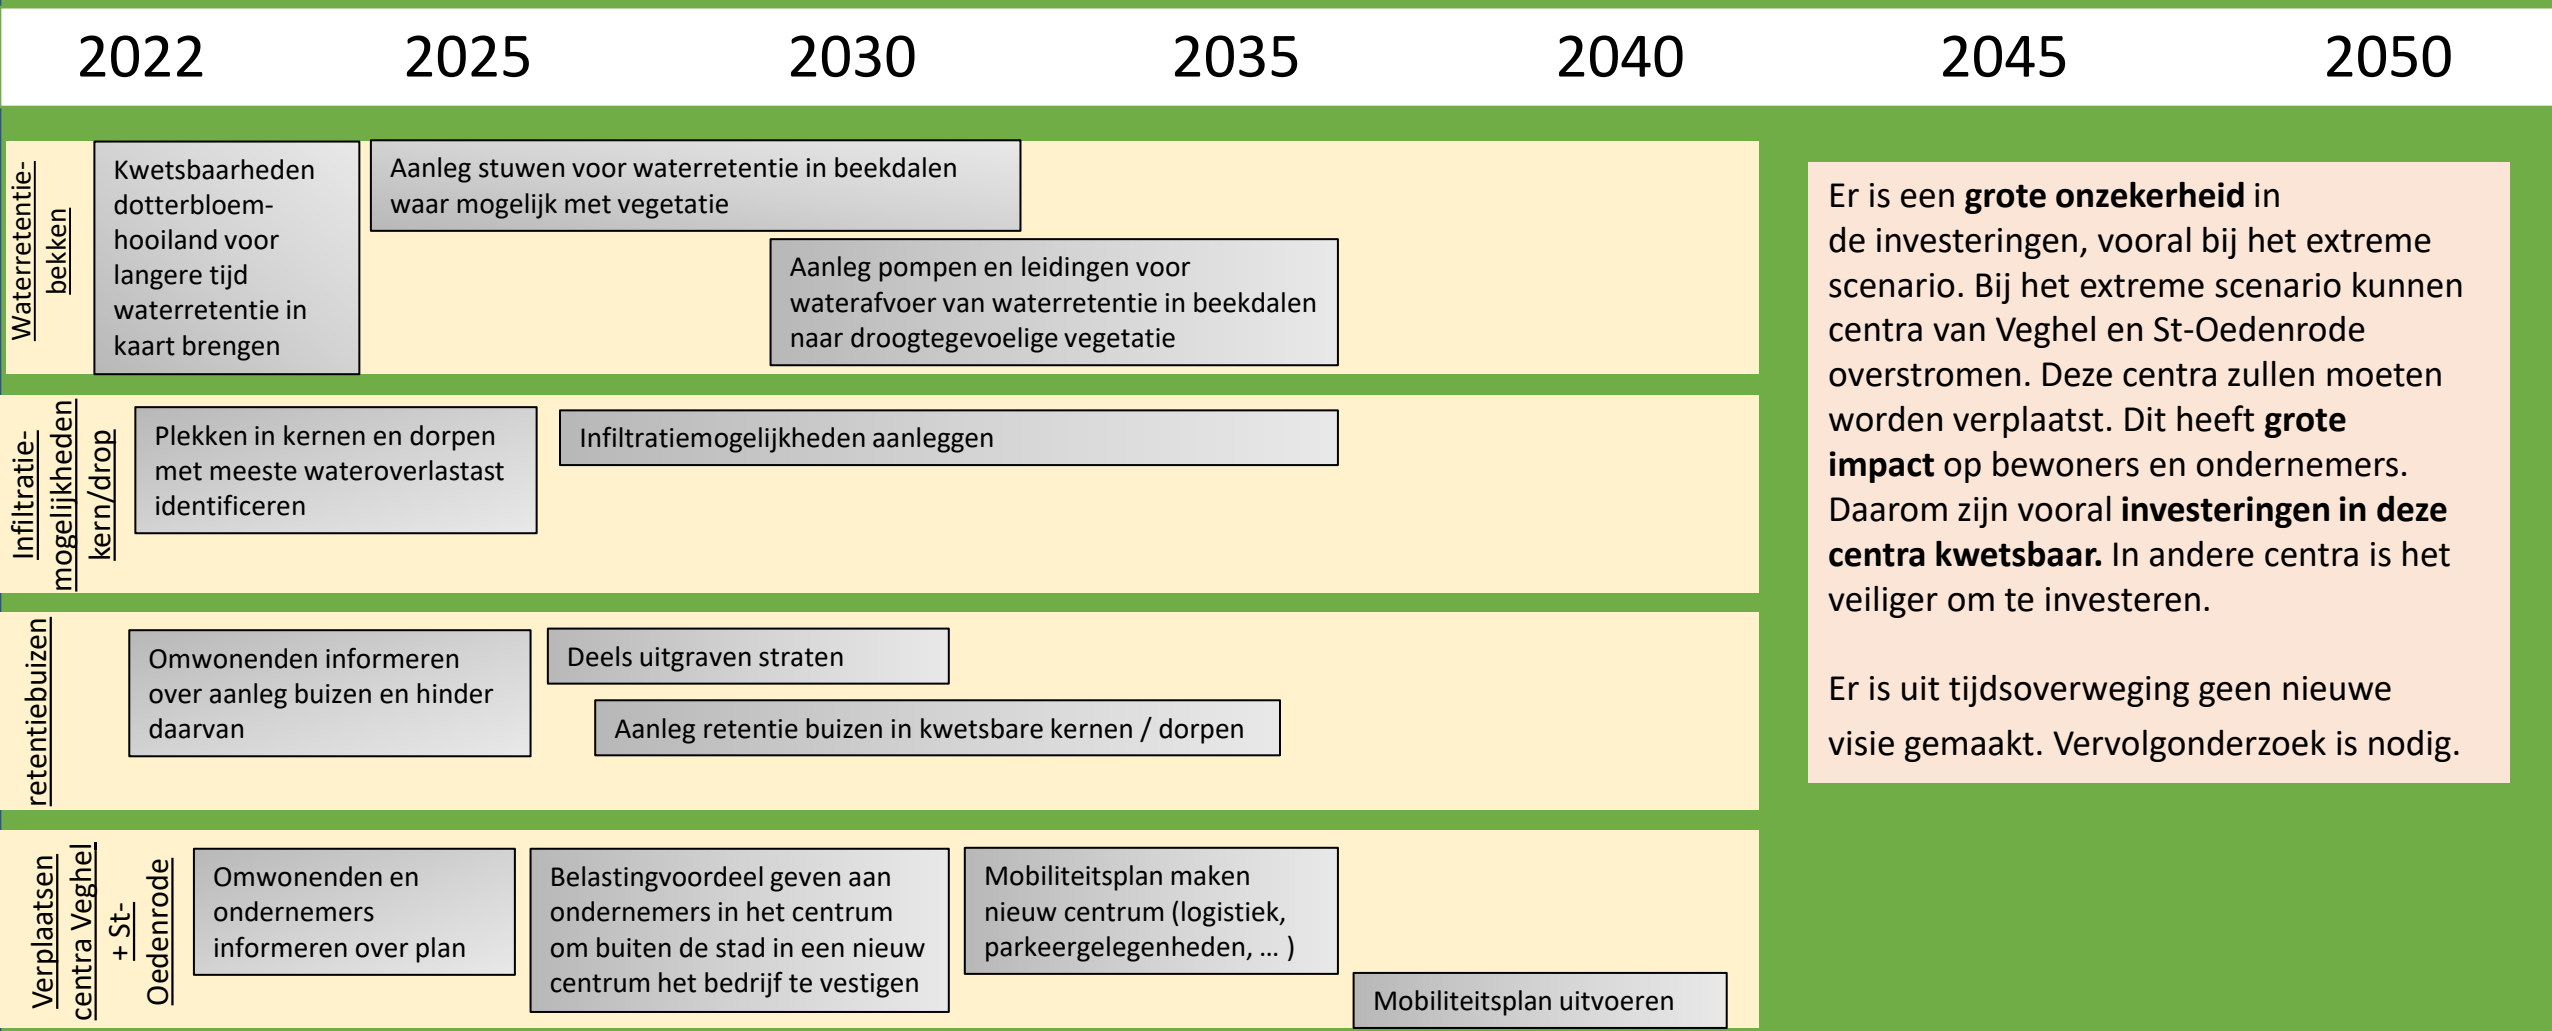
2022 2025 2030 2035 2040 2045 2050

Waterretentie-bekken

Kwetsbaarheden dotterbloem-hooiland voor langere tijd waterretentie in kaart brengen

Aanleg stuwen voor waterretentie in beekdalen waar mogelijk met vegetatie

Aanleg pompen en leidingen voor waterafvoer van waterretentie in beekdalen naar droogtegevoelige vegetatie

Infiltratie-mogelijkheden kern/drop

Plekken in kernen en dorpen met meeste wateroverlastast identificeren

Infiltratiemogelijkheden aanleggen

retentiebuizen

Omwonenden informeren over aanleg buizen en hinder daarvan

Deels uitgraven straten

Aanleg retentie buizen in kwetsbare kernen / dorpen

Verplaatsen centra Veghel + St-Oedenrode

Omwonenden en ondernemers informeren over plan

Belastingvoordeel geven aan ondernemers in het centrum om buiten de stad in een nieuw centrum het bedrijf te vestigen

Mobiliteitsplan maken nieuw centrum (logistiek, parkeergelegenheden, … )

Mobiliteitsplan uitvoeren

Er is een **grote onzekerheid** in de investeringen, vooral bij het extreme scenario. Bij het extreme scenario kunnen centra van Veghel en St-Oedenrode overstromen. Deze centra zullen moeten worden verplaatst. Dit heeft **grote impact** op bewoners en ondernemers. Daarom zijn vooral **investeringen in deze centra kwetsbaar.** In andere centra is het veiliger om te investeren.

Er is uit tijdsoverweging geen nieuwe visie gemaakt. Vervolgonderzoek is nodig.